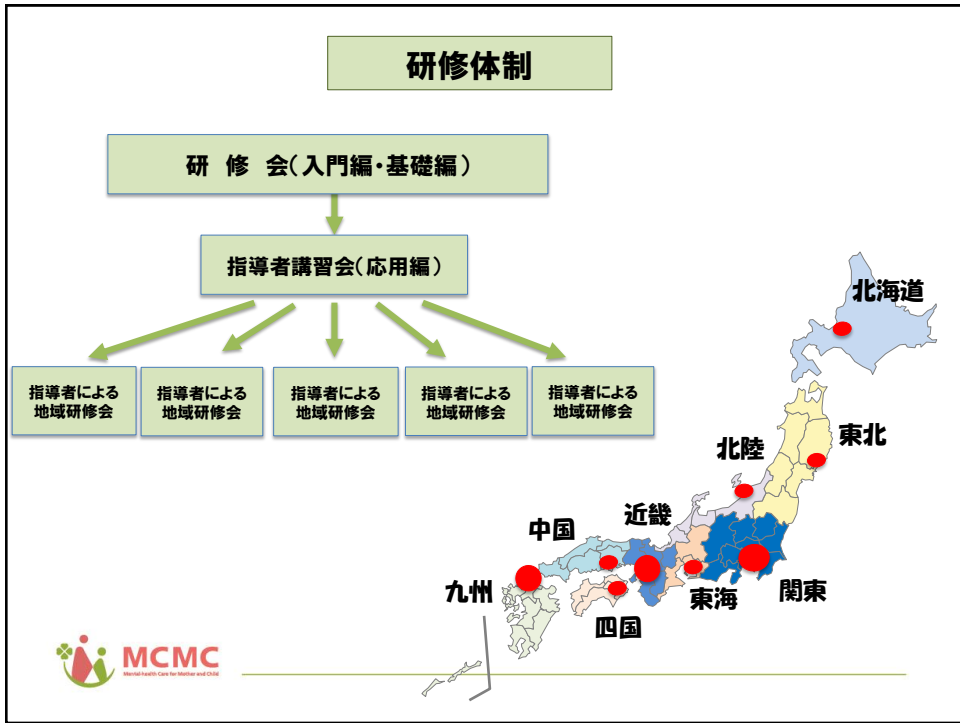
研修体制

研　修　会（入門編・基礎編）

指導者講習会（応用編）

指導者による地域研修会

指導者による地域研修会

指導者による地域研修会

指導者による地域研修会

指導者による地域研修会

北海道

東北

北陸

近畿

中国

九州

四国

東海

関東

MCMC
Mental Health Care for Mother and Child